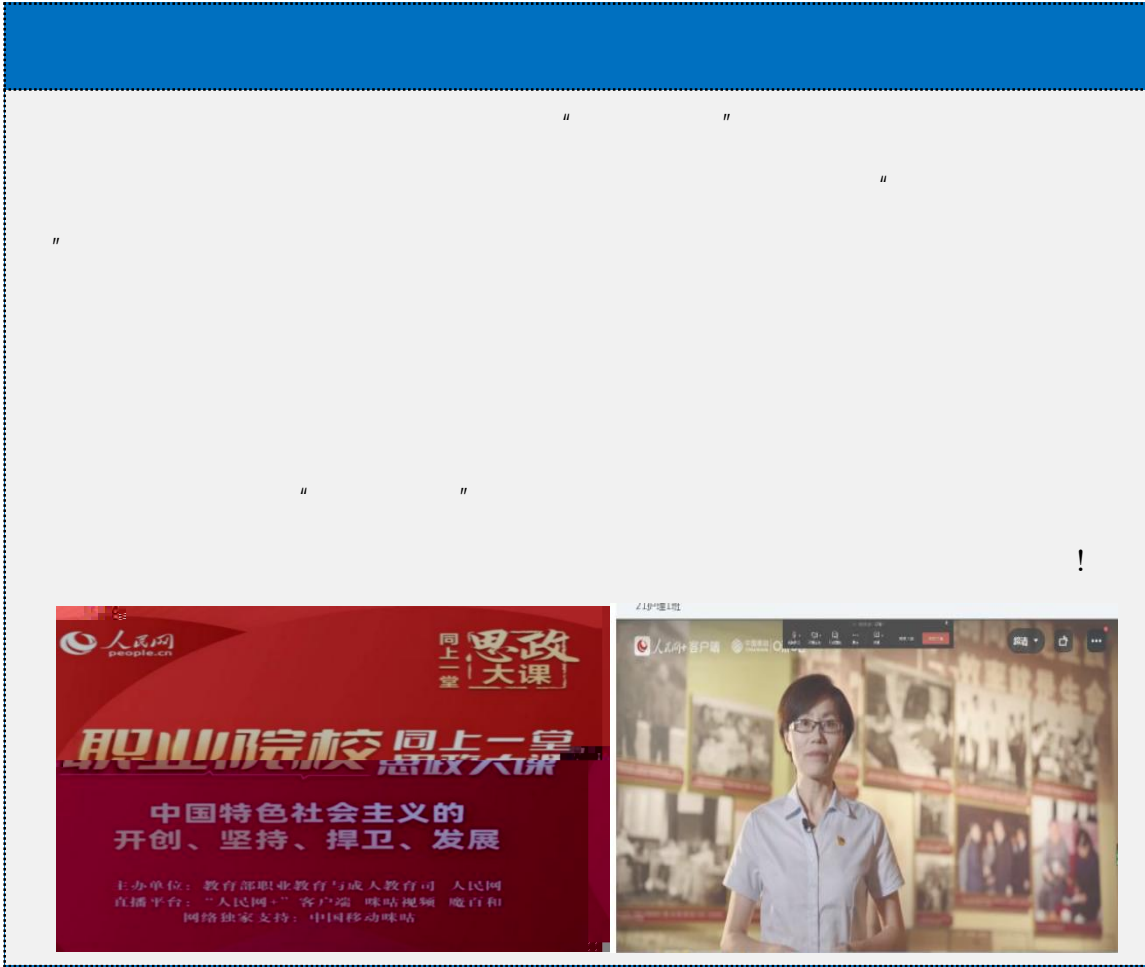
" "

"

"

" "

!

人民网
people.cn

同上一堂
思政
大课

职业院校 同上一堂
思政大课

中国特色社会主义的
开创、坚持、捍卫、发展

主办单位：教育部职业教育与成人教育司 人民网
直播平台："人民网+"客户端 咪咕视频 腾百和
网络独家支持：中国移动咪咕

人民网+客户端

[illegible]